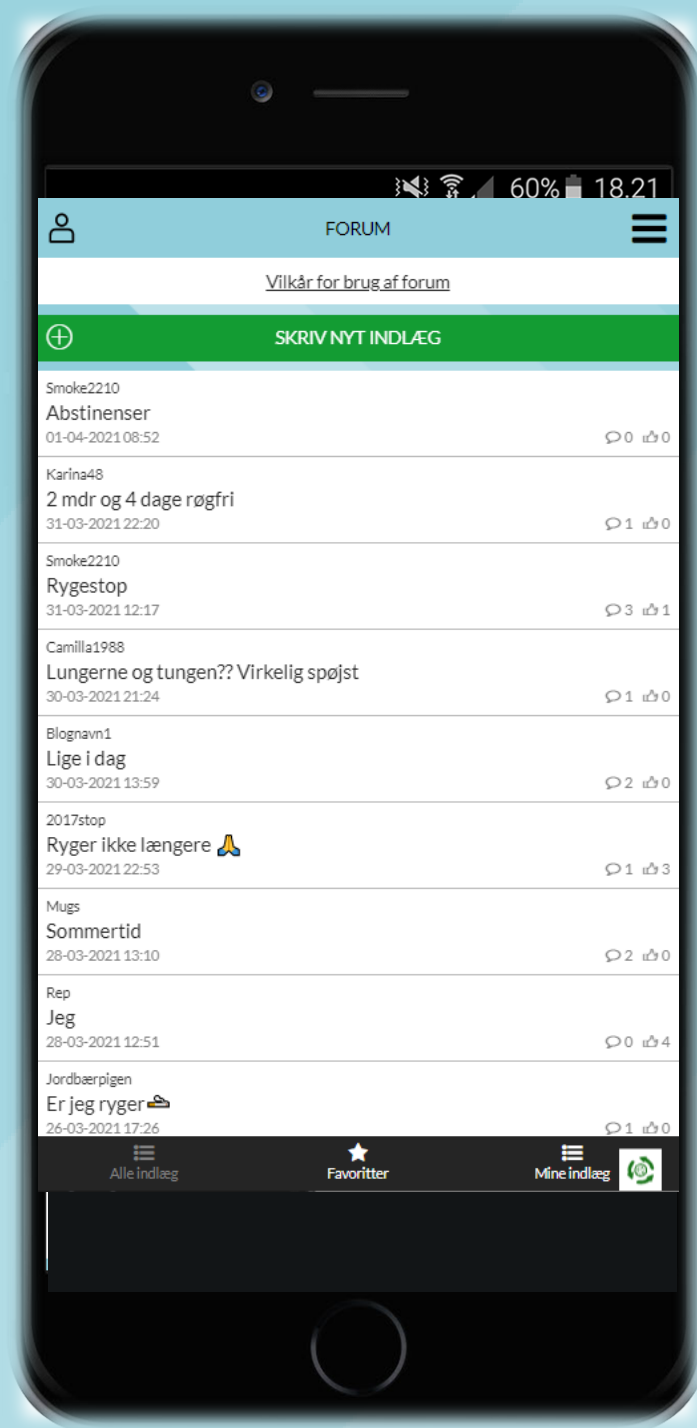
60% 18.21

FORUM

Vilkår for brug af forum

SKRIV NYT INDLÆG

Smoke2210
Abstinenser
01-04-2021 08:52
0 0

Karina48
2 mdr og 4 dage røgfri
31-03-2021 22:20
1 0

Smoke2210
Rygestop
31-03-2021 12:17
3 1

Camilla1988
Lungerne og tungen?? Virkelig spøjst
30-03-2021 21:24
1 0

Blognavn1
Lige i dag
30-03-2021 13:59
2 0

2017stop
Ryger ikke længere 🙏
29-03-2021 22:53
1 3

Mugs
Sommertid
28-03-2021 13:10
2 0

Rep
Jeg
28-03-2021 12:51
0 4

Jordbærpigen
Er jeg ryger🚬
26-03-2021 17:26
1 0

Alle indlæg
Favoritter
Mine indlæg